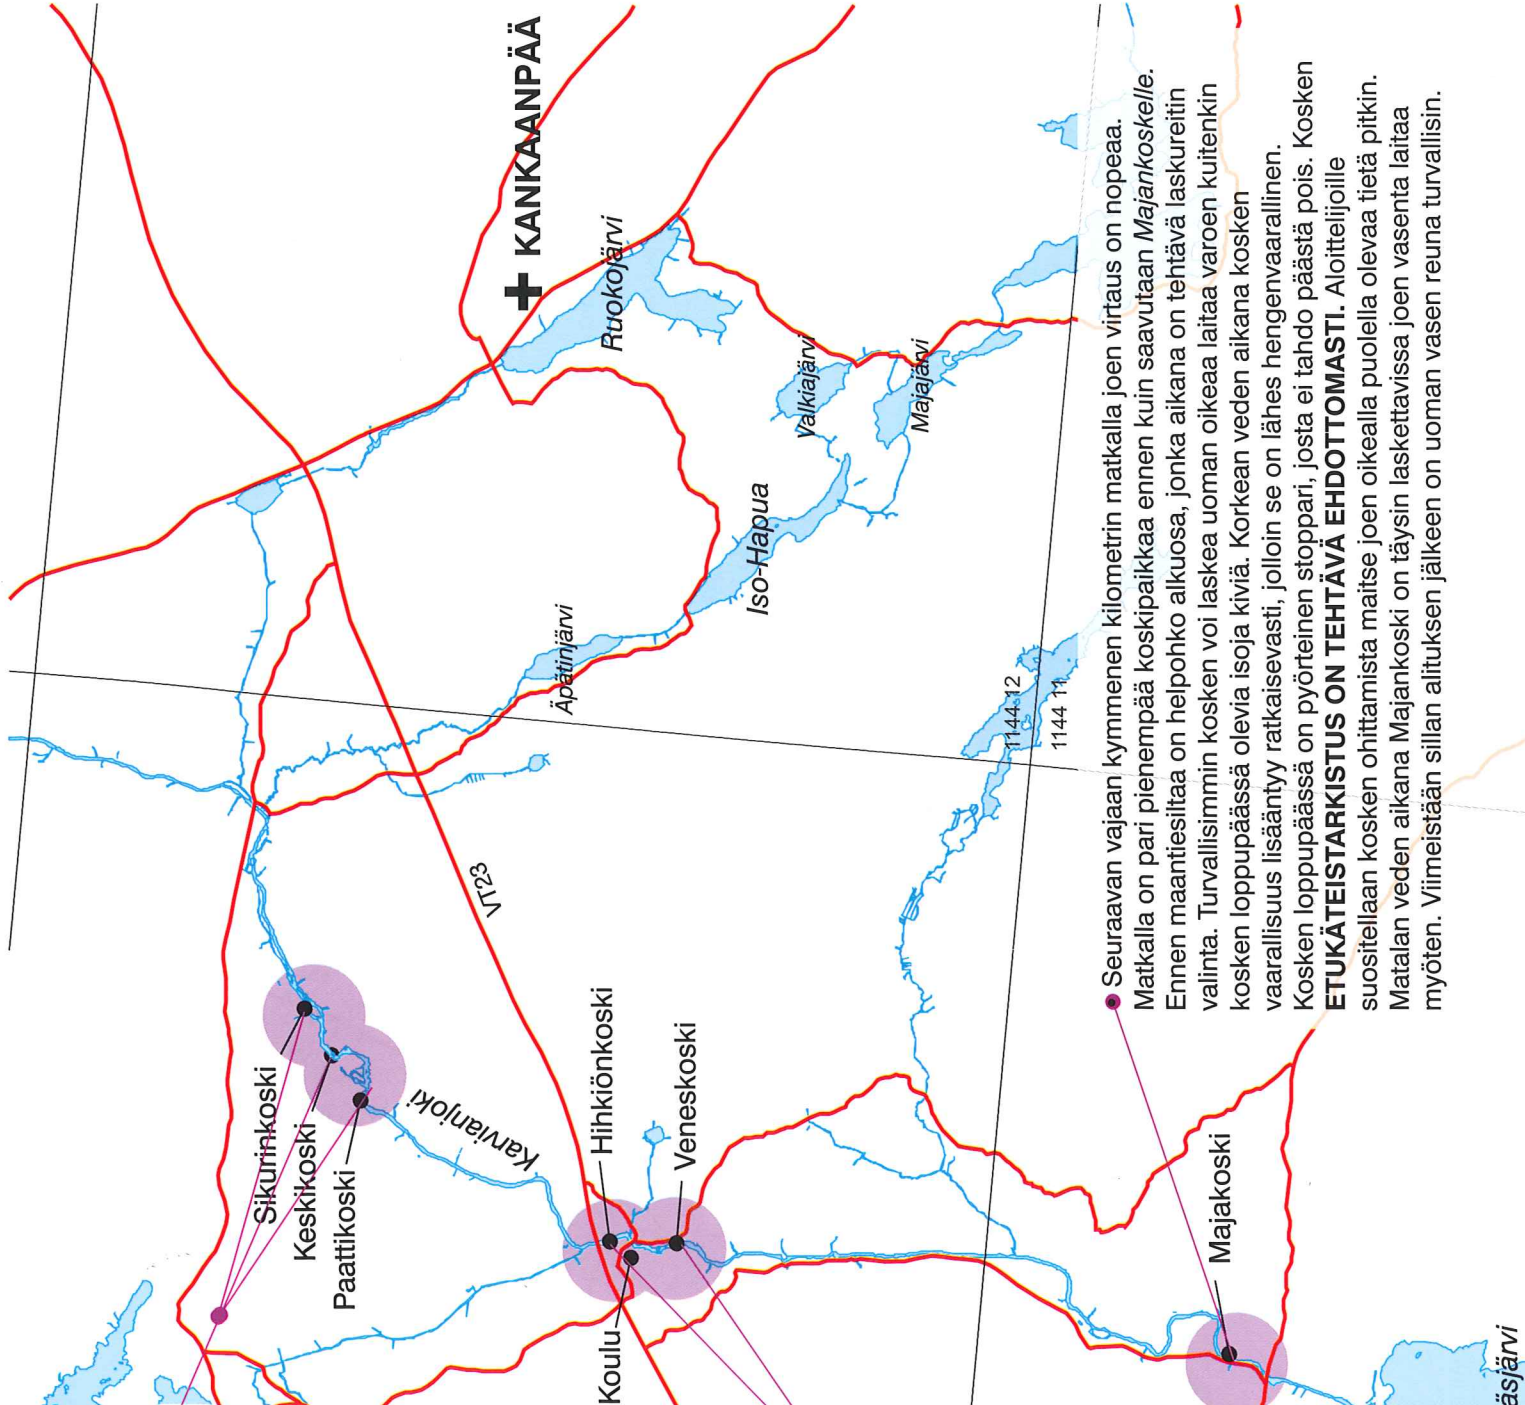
KANKAANPÄÄ

Ruokojärvi

Valkiajärvi

Majajärvi

Iso-Hapua

Äpätinjärvi

1144 12
1144 11

VT23

Sikurinkoski
Keskikoski
Paattikoski

Karvianjoki

Hihkiönkoski
Veneskoski
Koulu

Majakoski

äsjärvi

Seuraavan vajaan kymmenen kilometrin matkalla joen virtaus on nopeaa. Matkalla on pari pienempää koskipaikkaa ennen kuin saavutaan *Majankoskelle*. Ennen maantiesiltaa on helpohko alkuosa, jonka aikana on tehtävä laskureitin valinta. Turvallisimmin kosken voi laskea uoman oikeaa laitaa varoen kuitenkin kosken loppupäässä olevia isoja kiviä. Korkean veden aikana kosken vaarallisuus lisääntyy ratkaisevasti, jolloin se on lähes hengenvaarallinen. Kosken loppupäässä on pyörteinen stoppari, josta ei tahdo päästä pois. Kosken **ETUKÄTEISTARKISTUS ON TEHTÄVÄ EHDOTTOMASTI.** Aloittelijoille suositellaan kosken ohittamista maitse joen oikealla puolella olevaa tietä pitkin. Matalan veden aikana Majankoski on täysin laskettavissa joen vasenta laitaa myöten. Viimeistään sillan alituksen jälkeen on uoman vasen reuna turvallisin.